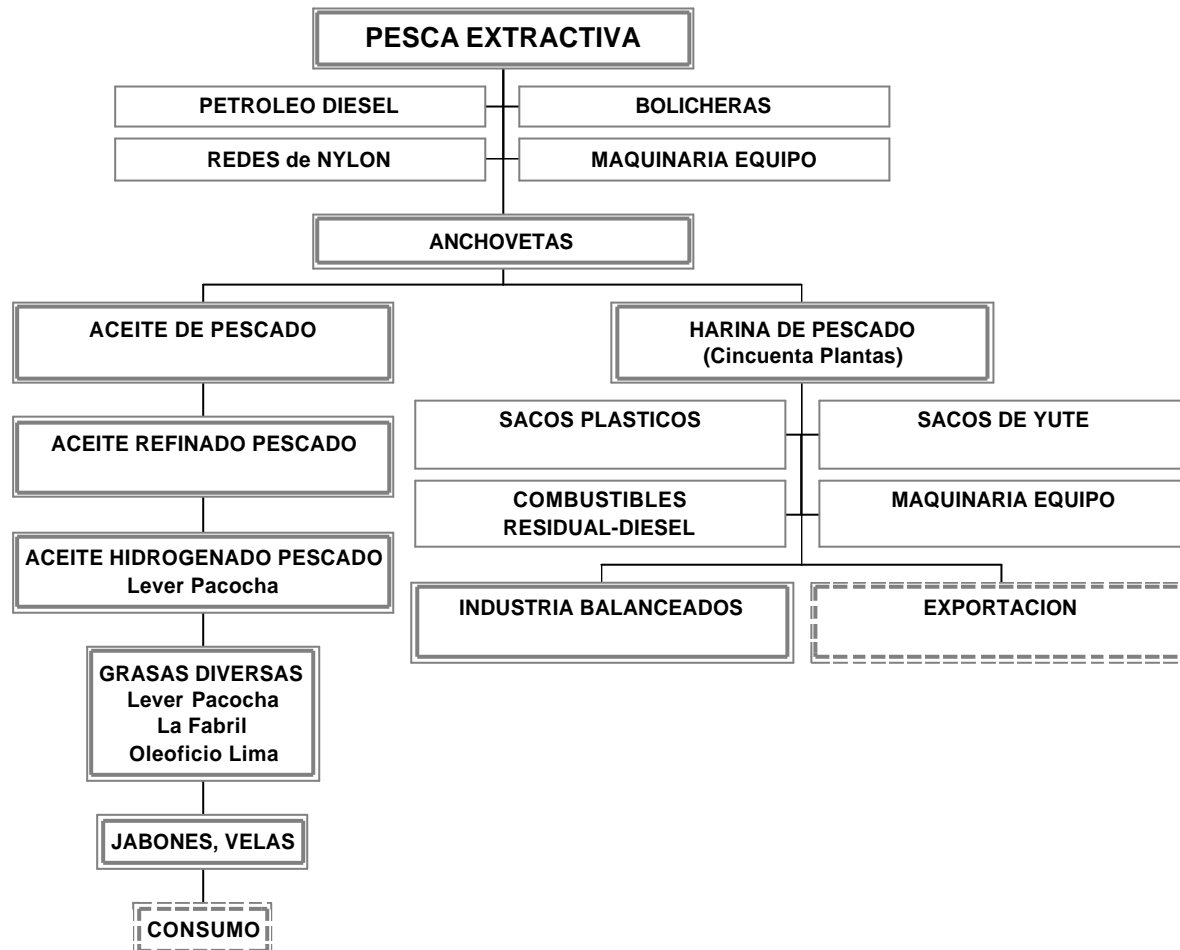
PESCA EXTRACTIVA

PETROLEO DIESEL

BOLICHERAS

REDES de NYLON

MAQUINARIA EQUIPO

ANCHOVETAS

ACEITE DE PESCADO

HARINA DE PESCADO
(Cincuenta Plantas)

ACEITE REFINADO PESCADO

SACOS PLASTICOS

SACOS DE YUTE

COMBUSTIBLES
RESIDUAL-DIESEL

MAQUINARIA EQUIPO

ACEITE HIDROGENADO PESCADO
Lever Pacocha

INDUSTRIA BALANCEADOS

EXPORTACION

GRASAS DIVERSAS
Lever Pacocha
La Fabril
Oleoficio Lima

JABONES, VELAS

CONSUMO